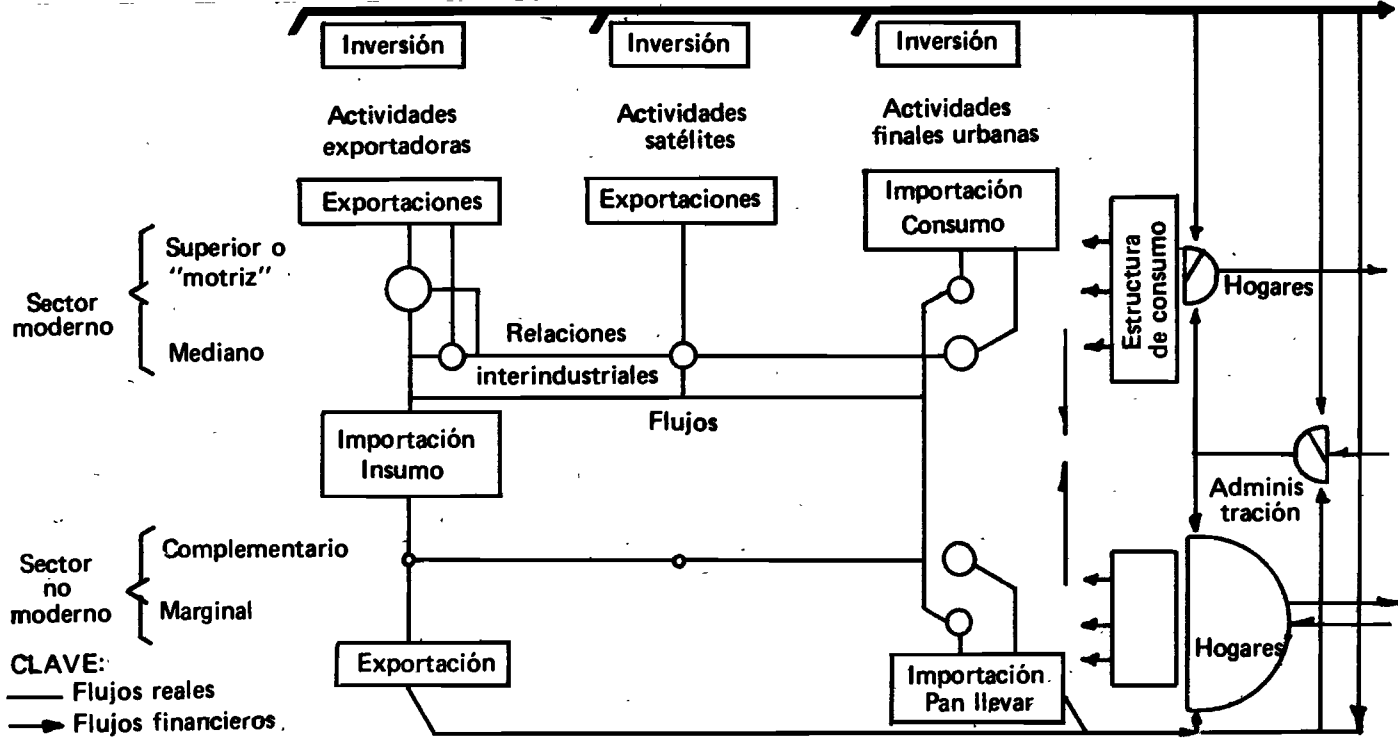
Inversión

Inversión

Inversión

Actividades exportadoras

Actividades satélites

Actividades finales urbanas

Exportaciones

Exportaciones

Importación Consumo

Estructura de consumo

Hogares

Sector moderno

Superior o "motriz"

Mediano

Relaciones interindustriales

Flujos

Importación Insumo

Adminis tración

Sector no moderno

Complementario

Marginal

Hogares

Exportación

Importación Pan llevar

CLAVE:
Flujos reales
Flujos financieros.